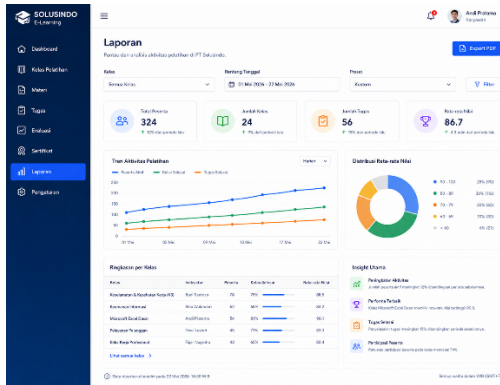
SOLUSINDO
E-Learning

Dashboard
Kelas Pelatihan
Materi
Tugas
Evaluasi
Sertifikat
Laporan
Pengaturan

Andi Pratama
Karyawan

Laporan
Pantau dan analisis aktivitas pelatihan di PT Solusindo.

Export PDF

Kelas
Semua Kelas

Rentang Tanggal
01 Mei 2026 - 22 Mei 2026

Preset
Kustom

Filter

Total Peserta
324
12% dari periode lalu

Jumlah Kelas
24
7% dari periode lalu

Jumlah Tugas
56
18% dari periode lalu

Rata-rata Nilai
86.7
4.3 poin dari periode lalu

Tren Aktivitas Pelatihan
Harian

Peserta Aktif
Tugas Selesai
Materi Diakses
Tugas Baru/Dibuka

250
200
150
100
50
0
01 Mei
05 Mei
09 Mei
13 Mei
17 Mei
22 Mei

Distribusi Rata-rata Nilai
90 - 100 (28%) 80
80 - 89 (33%) 107
70 - 79 (20%) 65
60 - 69 (12%) 39
< 60 (6%) 20

Ringkasan per Kelas

| Kelas | Instruktur | Peserta | Penyelesaian | Rata-rata Nilai |
|---|---|---|---|---|
| Keselamatan & Kesehatan Kerja (K3) | Budi Santoso | 78 | 78% | 88.5 |
| Komunikasi Efektif | Rina Wulandari | 64 | 72% | 86.1 |
| Microsoft Excel Dasar | Andi Pratama | 56 | 68% | 85.2 |
| Pelayanan Pelanggan | Dewi Lestari | 45 | 71% | 84.9 |
| Etika Kerja Profesional | Fajar Nugraha | 42 | 60% | 85.2 |

Lihat semua kelas

Insight Utama

Peningkatan Aktivitas
Aktivitas peserta meningkat 12% dibandingkan periode sebelumnya.

Performa Terbaik
Kelas Microsoft Excel Dasar memiliki rata-rata nilai tertinggi 90.5.

Tugas Selesai
Penyelesaian tugas meningkat 15% dibandingkan periode sebelumnya.

Partisipasi Rendah
Pelatihan etika kerja perlu perhatian, partisipasi masih di bawah 70%.

Data diperbarui terakhir pada 22 Mei 2026, 16:00 WIB

Semua waktu dalam WIB (GMT+7)